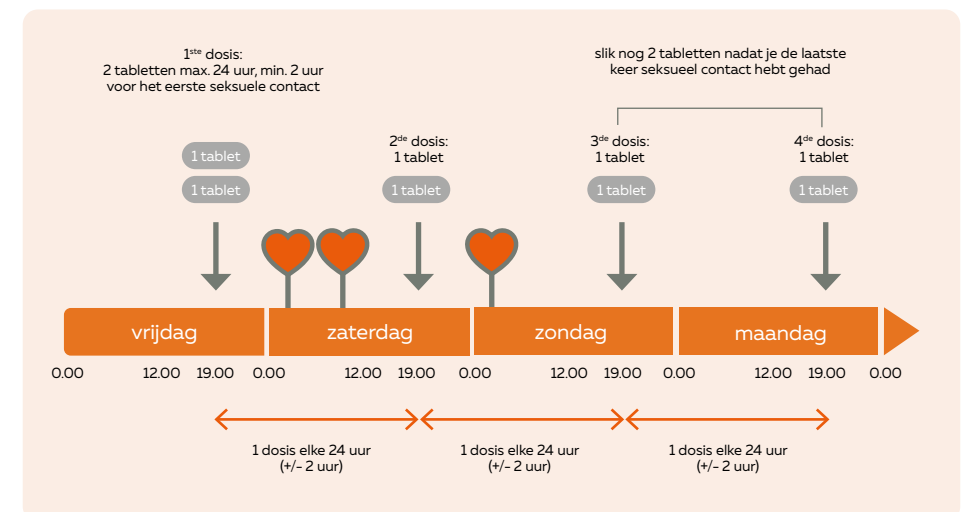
1$^{ste}$ dosis:
2 tabletten max. 24 uur, min. 2 uur voor het eerste seksuele contact

slik nog 2 tabletten nadat je de laatste keer seksueel contact hebt gehad

1 tablet
1 tablet

2$^{de}$ dosis:
1 tablet
1 tablet

3$^{de}$ dosis:
1 tablet
1 tablet

4$^{de}$ dosis:
1 tablet
1 tablet

vrijdag
zaterdag
zondag
maandag

0.00 12.00 19.00 0.00 12.00 19.00 0.00 12.00 19.00 0.00 12.00 19.00 0.00

1 dosis elke 24 uur
(+/- 2 uur)

1 dosis elke 24 uur
(+/- 2 uur)

1 dosis elke 24 uur
(+/- 2 uur)